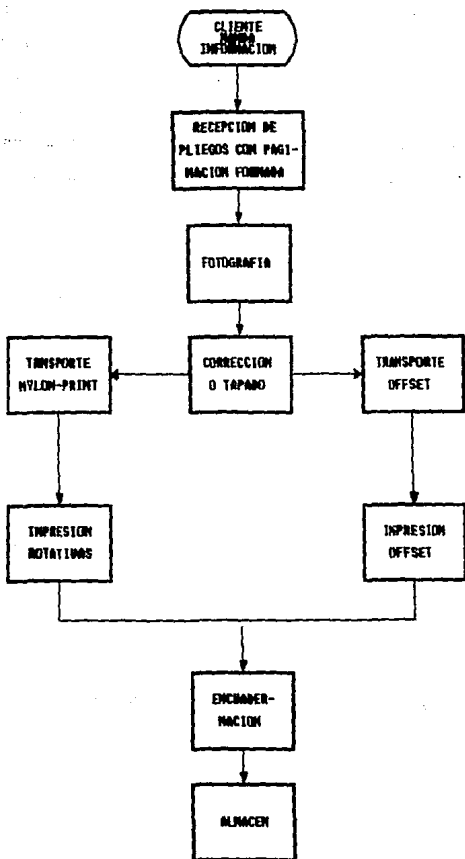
CLIENTE
MANDA
INFORMACION

RECEPCION DE PLIEGOS CON PAGINACION FORMADA

FOTOGRAFIA

TRANSPORTE NYLON-PRINT

CORRECCION O TAPADO

TRANSPORTE OFFSET

IMPRESION ROTATIVAS

IMPRESION OFFSET

ENCUADERNACION

ALMACEN